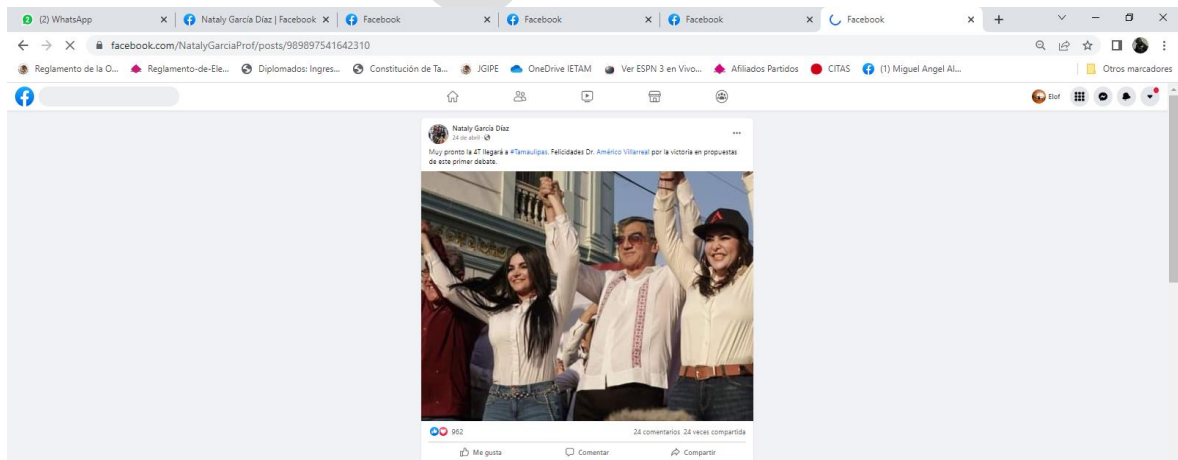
(2) WhatsApp
Nataly García Díaz | Facebook
Facebook
Facebook
Facebook
Facebook

facebook.com/NatalyGarciaProf/posts/989897541642310

Reglamento de la O... Reglamento-de-Ele... Diplomados: Ingres... Constitución de Ta... JGIPE OneDrive IETAM Ver ESPN 3 en Vivo... Afiliados Partidos CITAS (1) Miguel Angel Al... Otros marcadores

Eliof

Nataly García Díaz
24 de abril

Muy pronto la 4T llegará a #Tamaulipas. Felicidades Dr. Américo Villarreal por la victoria en propuestas de este primer debate.

962
24 comentarios 24 veces compartida
Me gusta
Comentar
Compartir